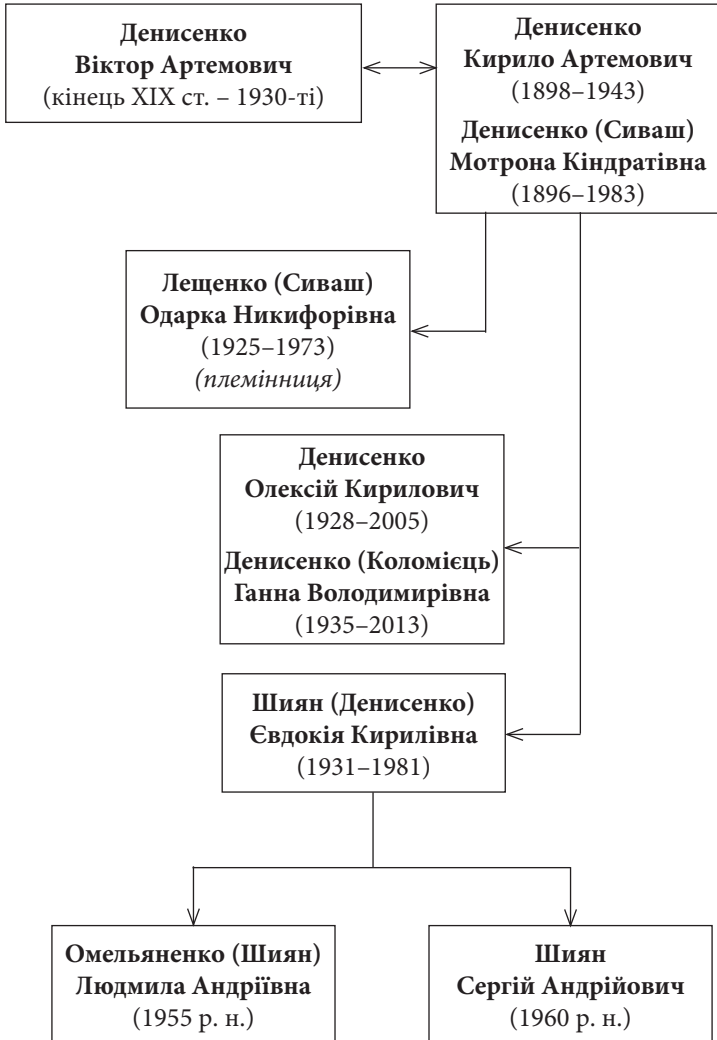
Денисенко
Віктор Артемович
(кінець XIX ст. – 1930-ті)

Денисенко
Кирило Артемович
(1898–1943)
Денисенко (Сиваш)
Мотрона Кіндратівна
(1896–1983)

Лещенко (Сиваш)
Одарка Никифорівна
(1925–1973)
(племінниця)

Денисенко
Олексій Кирилович
(1928–2005)
Денисенко (Коломієць)
Ганна Володимирівна
(1935–2013)

Шиян (Денисенко)
Євдокія Кирилівна
(1931–1981)

Омельяненко (Шиян)
Людмила Андріївна
(1955 р. н.)

Шиян
Сергій Андрійович
(1960 р. н.)